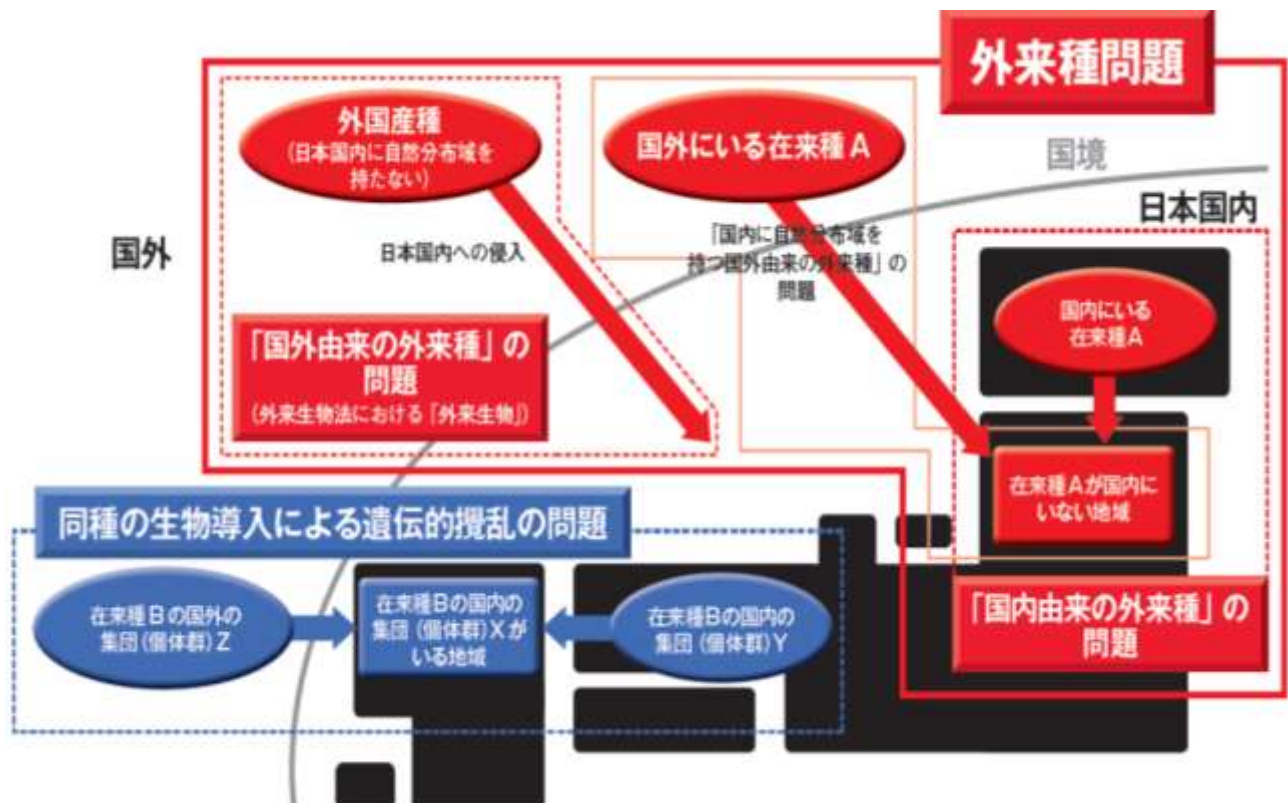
外来種問題

外国産種
（日本国内に自然分布域を持たない）

国外にいる在来種 A

国境

日本国内

国外

日本国内への侵入

「国内に自然分布域を持つ国外由来の外来種」の問題

国内にいる在来種A

「国外由来の外来種」の問題
（外来生物法における「外来生物」）

在来種Aが国内にいない地域

同種の生物導入による遺伝的攪乱の問題

「国内由来の外来種」の問題

在来種Ｂの国外の集団（個体群）Z

在来種Bの国内の集団（個体群）Xがいる地域

在来種Bの国内の集団（個体群）Y